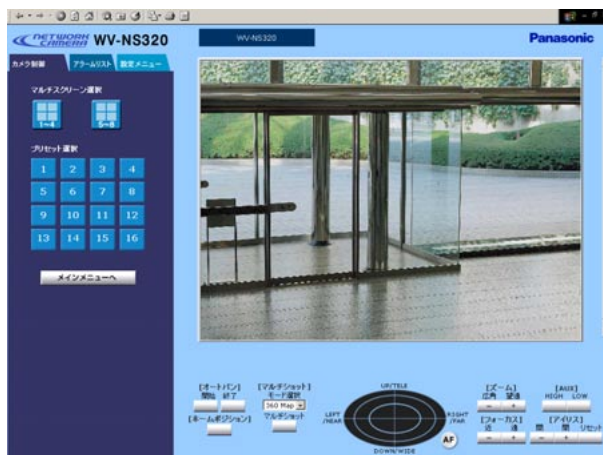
NETWORK CAMERA WV-NS320

WV-NS320

Panasonic

カメラ制御 アラームリスト 設定メニュー

マルチスクリーン選択

1~4 5~8

プリセット選択

| 1 | 2 | 3 | 4 |
|---|---|---|---|
| 5 | 6 | 7 | 8 |
| 9 | 10 | 11 | 12 |
| 13 | 14 | 15 | 16 |

メインメニューへ

[オートパン] 開始 終了

[ホームポジション]

[マルチショット] モード選択 360 Map マルチショット

UP/TELE

LEFT /NEAR

RIGHT /FAR

DOWN/WIDE

AF

[ズーム] 広角 望遠 - +

[フォーカス] 近 遠 - +

[AUX] HIGH LOW

[アイリス] 閉 開 リセット - +